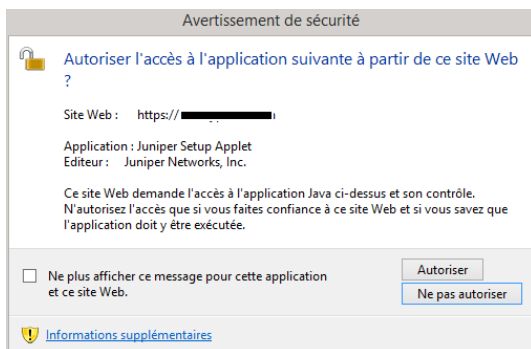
Avertissement de sécurité

Autoriser l'accès à l'application suivante à partir de ce site Web ?

Site Web : https://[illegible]

Application : Juniper Setup Applet
Editeur : Juniper Networks, Inc.

Ce site Web demande l'accès à l'application Java ci-dessus et son contrôle. N'autorisez l'accès que si vous faites confiance à ce site Web et si vous savez que l'application doit y être exécutée.

Ne plus afficher ce message pour cette application et ce site Web.

Autoriser

Ne pas autoriser

Informations supplémentaires